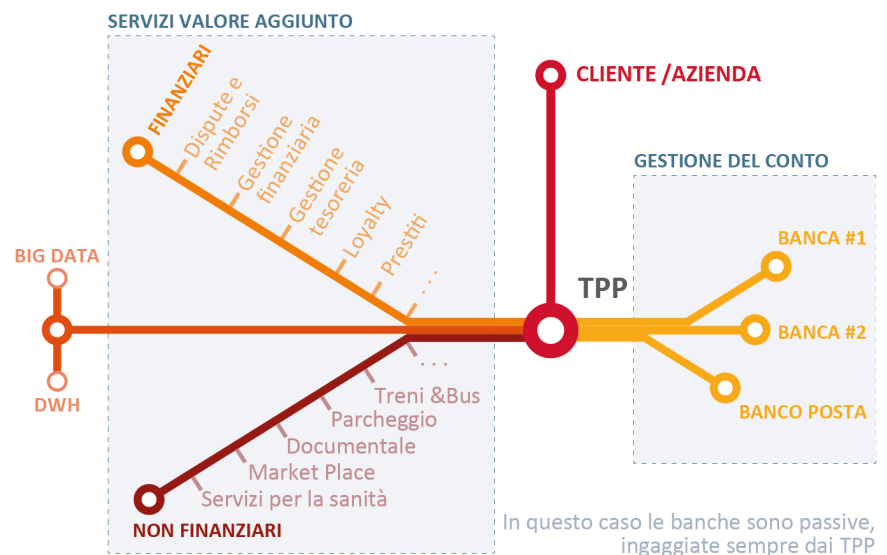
SERVIZI VALORE AGGIUNTO

FINANZIARI
Dispute e Rimborsi
Gestione finanziaria
Gestione tesoreria
Loyalty
Prestiti
...

CLIENTE /AZIENDA

GESTIONE DEL CONTO

BIG DATA

DWH

TPP

BANCA #1
BANCA #2
BANCO POSTA

...
Treni &Bus
Parcheggio
Documentale
Market Place
Servizi per la sanità

NON FINANZIARI

In questo caso le banche sono passive, ingaggiate sempre dai TPP